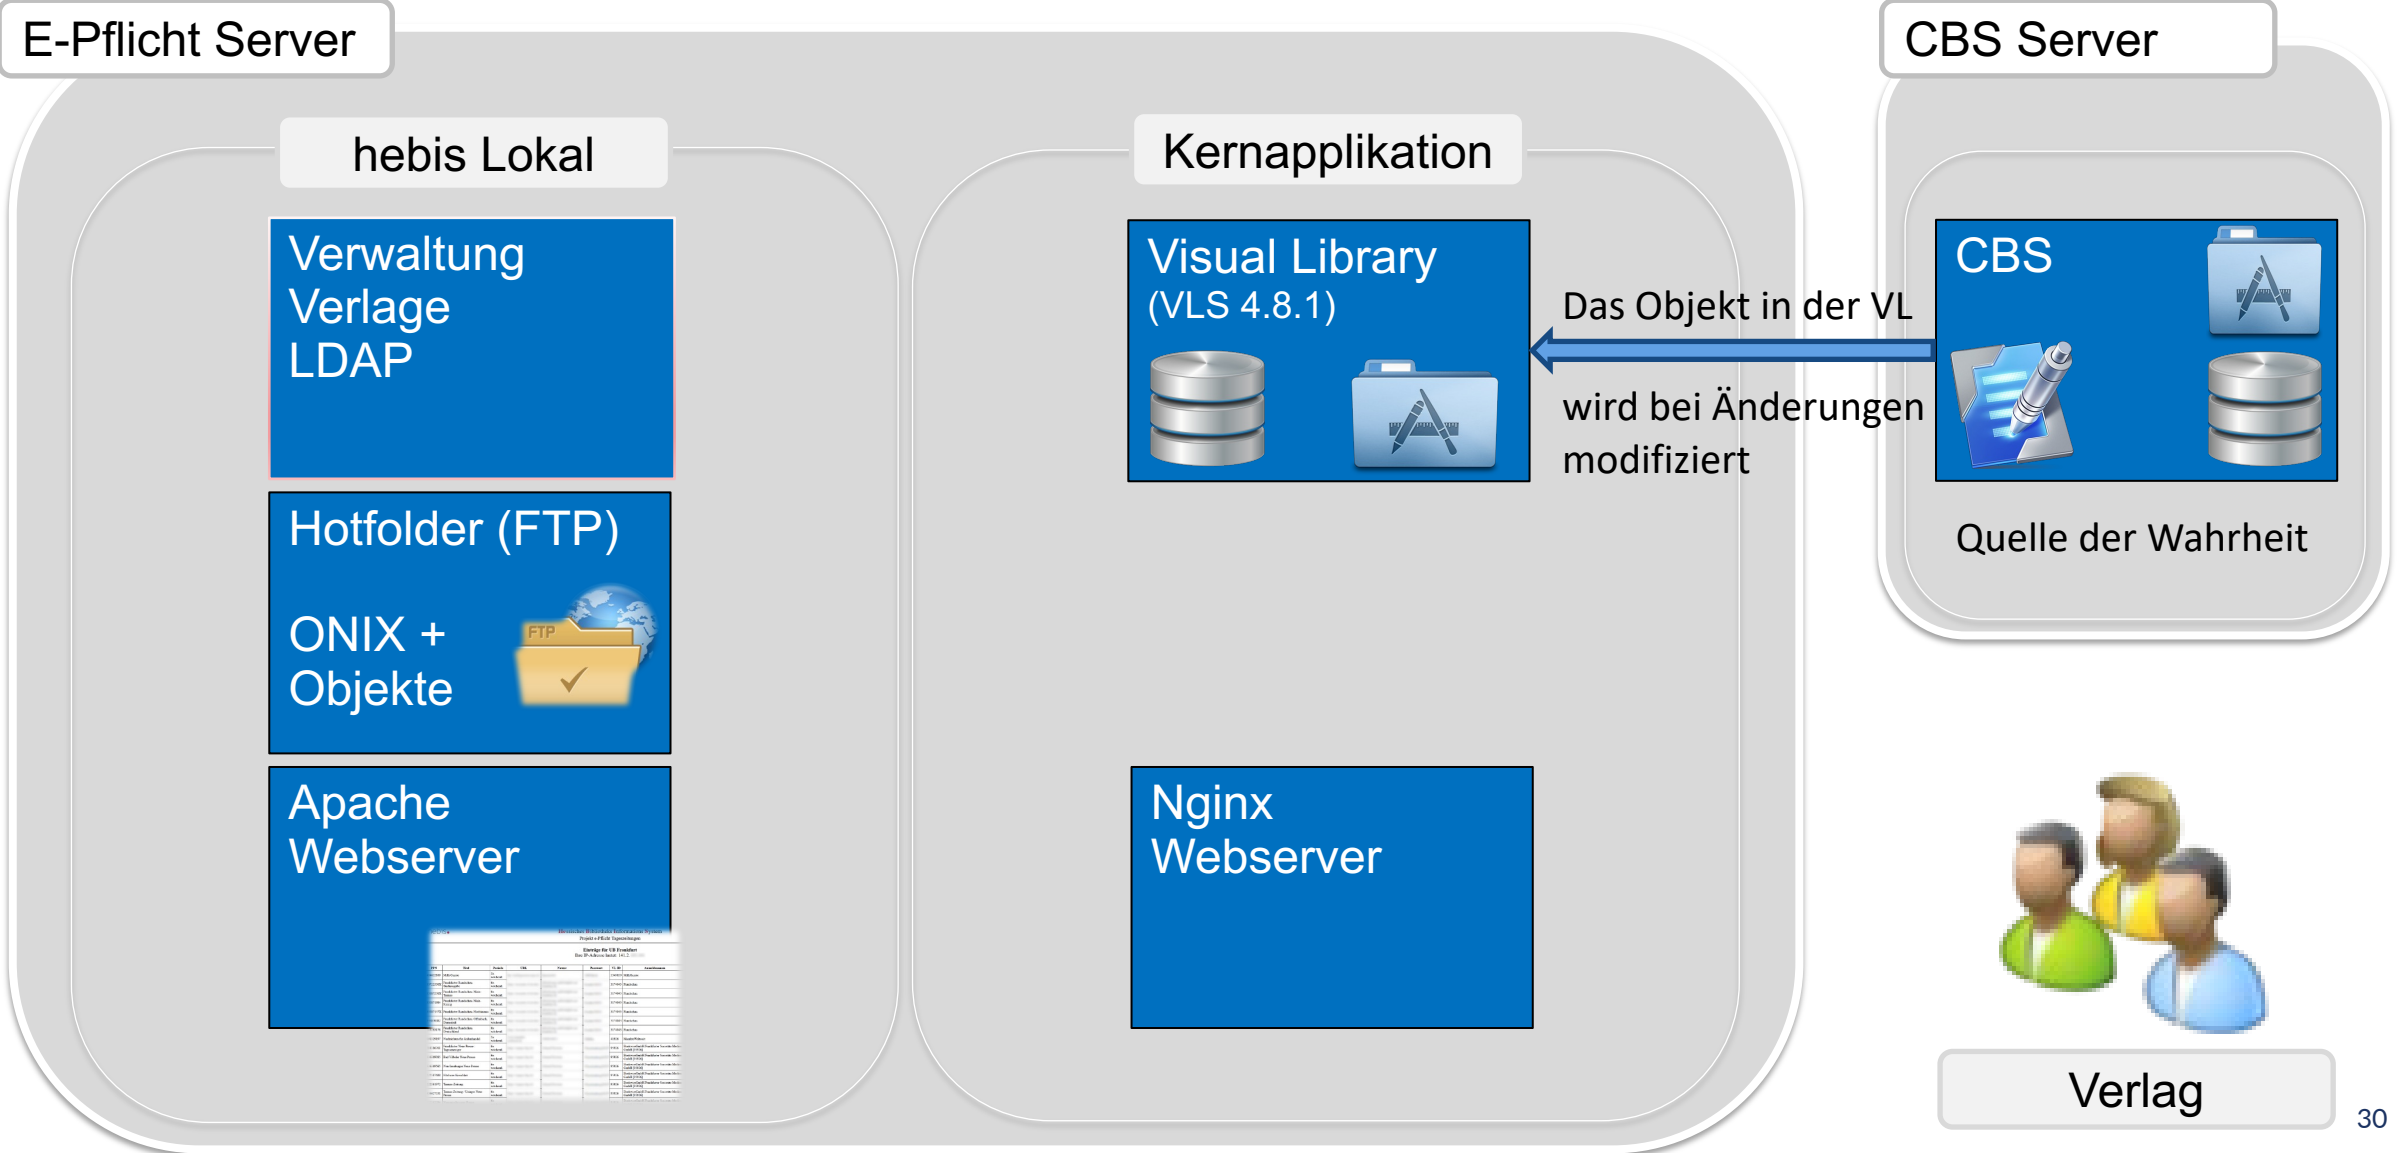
E-Pflicht Server

hebis Lokal

Verwaltung
Verlage
LDAP

Hotfolder (FTP)

ONIX +
Objekte

FTP

Apache
Webserver

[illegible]

Kernapplikation

Visual Library
(VLS 4.8.1)

Das Objekt in der VL

wird bei Änderungen modifiziert

Nginx
Webserver

CBS Server

CBS

Quelle der Wahrheit

Verlag

30